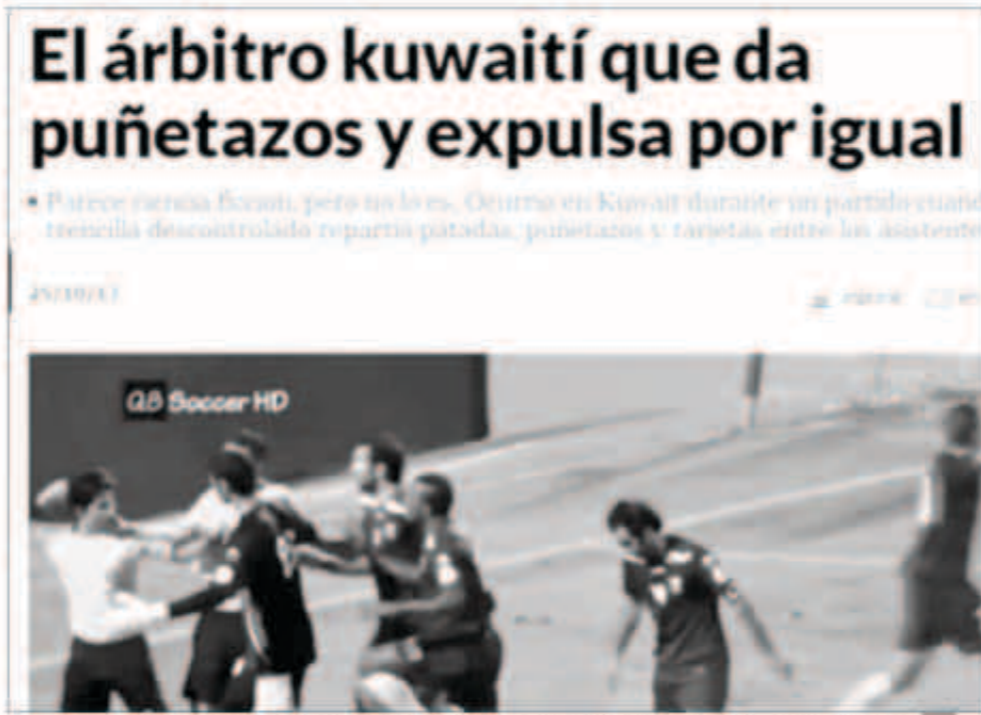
El árbitro kuwaití que da puñetazos y expulsa por igual

• Parece ciencia ficción, pero no lo es. Ocurría en Kuwait durante un partido cuand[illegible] trencilla descontrolado repartía patadas, puñetazos y tarjetas entre los asistente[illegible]

25/10/13

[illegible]

Q8 Soccer HD